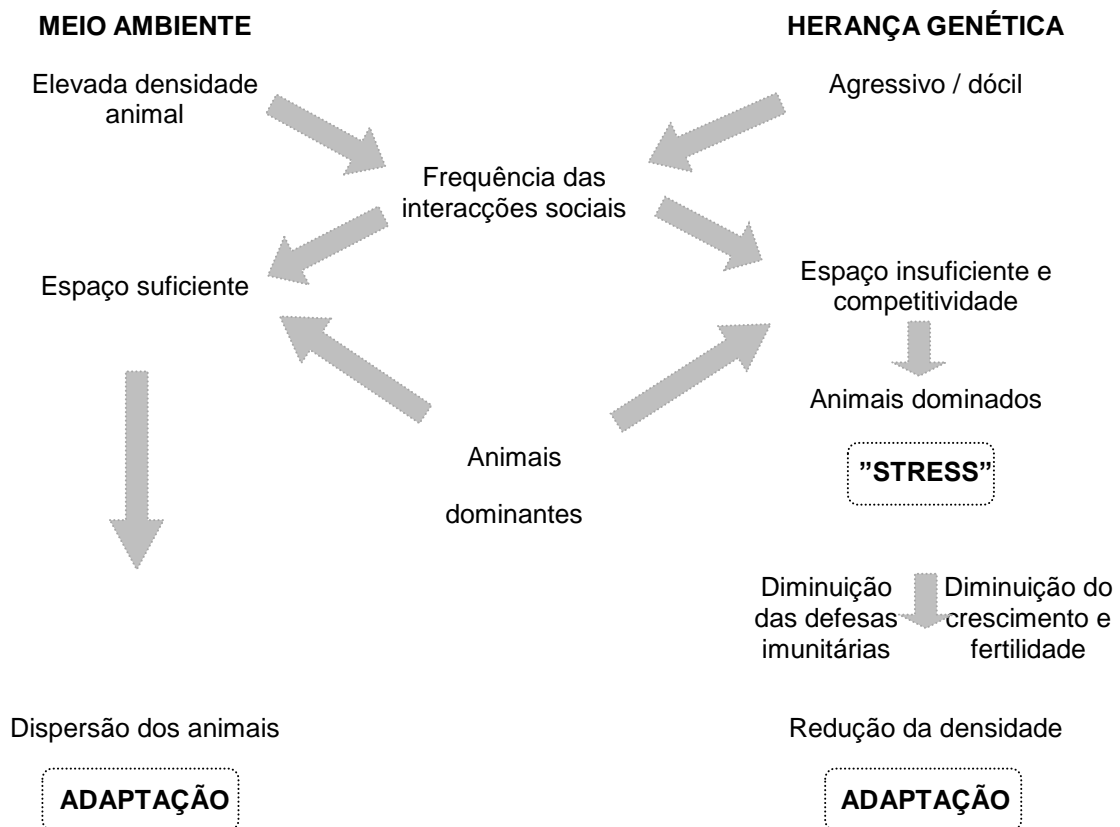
MEIO AMBIENTE

HERANÇA GENÉTICA

Elevada densidade animal

Agressivo / dócil

Frequência das interacções sociais

Espaço suficiente

Espaço insuficiente e competitividade

Animais dominados

Animais dominantes

"STRESS"

Diminuição das defesas imunitárias

Diminuição do crescimento e fertilidade

Dispersão dos animais

ADAPTAÇÃO

Redução da densidade

ADAPTAÇÃO